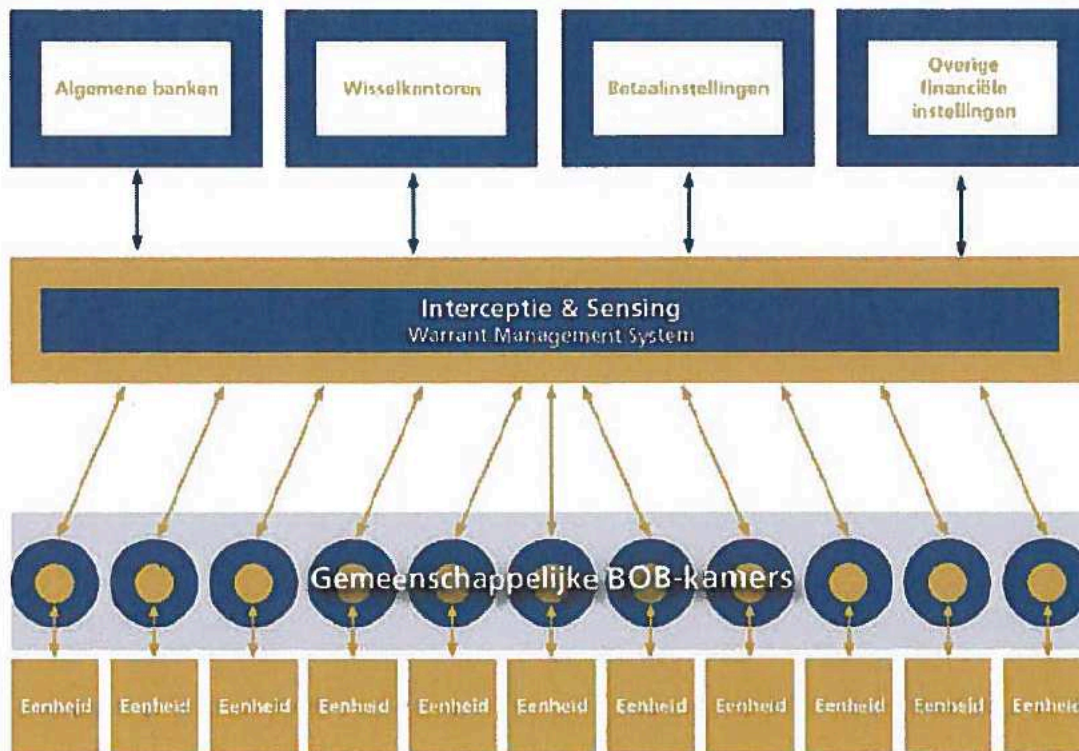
Algemene banken

Wisselkantoren

Betaalinstellingen

Overige financiële instellingen

Interceptie & Sensing
Warrant Management System

Gemeenschappelijke BOB-kamers

Eenheid

Eenheid

Eenheid

Eenheid

Eenheid

Eenheid

Eenheid

Eenheid

Eenheid

Eenheid

Eenheid